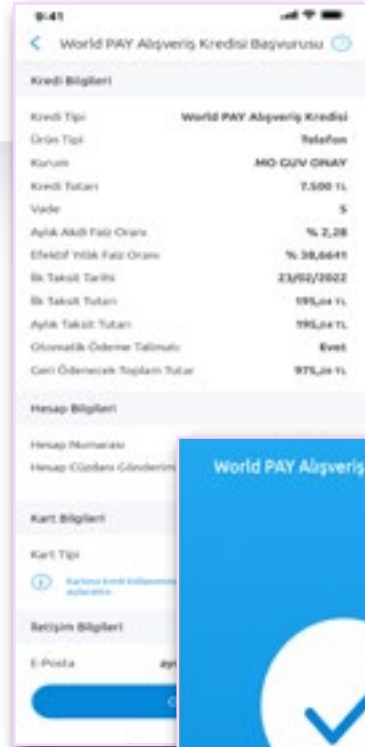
9:41

World PAY Alışveriş Kredisi Başvurusu

Kredi Bilgileri

| | |
|---|---|
| Kredi Tipi | World PAY Alışveriş Kredisi |
| Ürün Tipi | Telefon |
| Kurum | MO GUV ONAY |
| Kredi Tutarı | 7.500 TL |
| Vade | 5 |
| Aylık Akdi Faiz Oranı | % 2,28 |
| Efektif Yıllık Faiz Oranı | % 38,6641 |
| İlk Taksit Tarihi | 23/02/2022 |
| İlk Taksit Tutarı | 195,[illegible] TL |
| Aylık Taksit Tutarı | 195,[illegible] TL |
| Otomatik Ödeme Talimatı | Evet |
| Geri Ödenecek Toplam Tutar | 975,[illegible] TL |

Hesap Bilgileri

Hesap Numarası

Hesap Cüzdanı Gönderim

Kart Bilgileri

Kart Tipi

Kartınız kredi kullanımına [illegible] aşılacaktır

İletişim Bilgileri

E-Posta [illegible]

World PAY Alışveriş